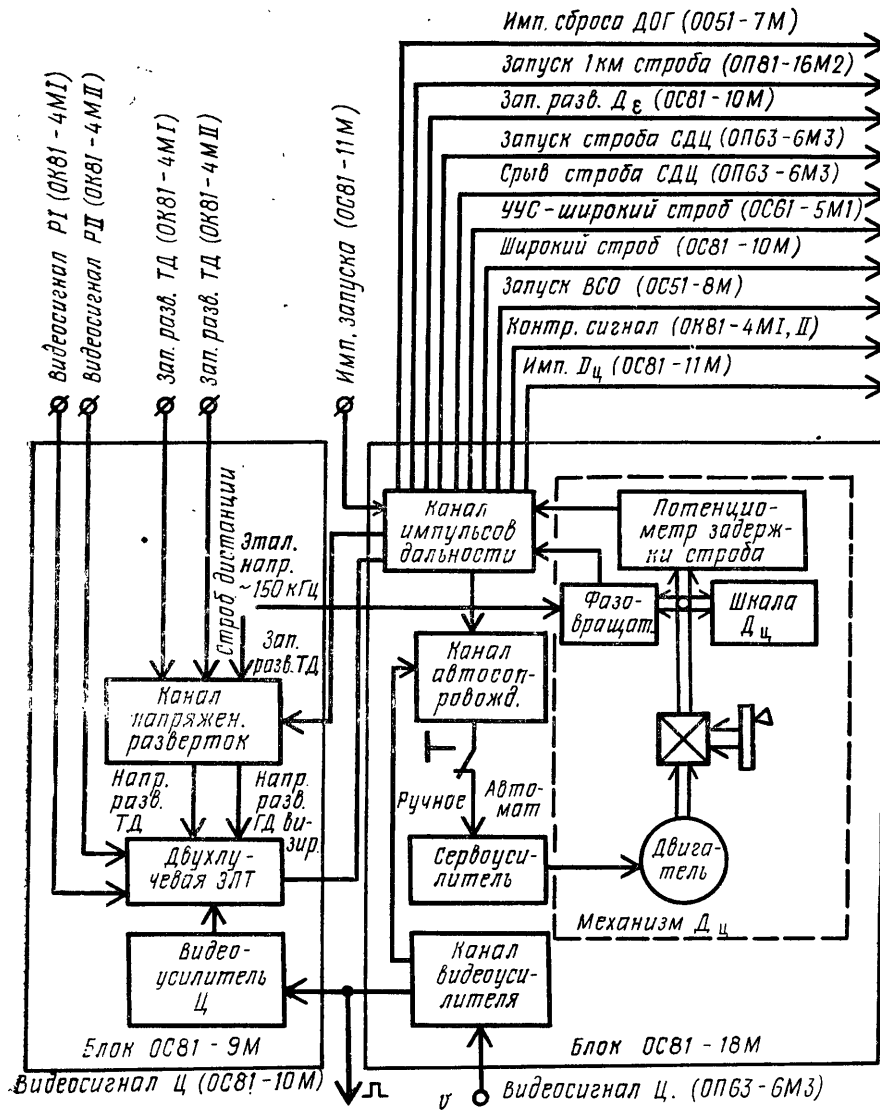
Имп. сброса ДОГ (0051-7М)
Запуск 1км строба (ОП81-16М2)
Зап. разв. $Д_{\varepsilon}$ (ОС81-10М)
Запуск строба СДЦ (ОПБ3-6М3)
Срыв строба СДЦ (ОПБ3-6М3)
УУС-широкий строб (ОС61-5М1)
Широкий строб (ОС81-10М)
Запуск ВСО (ОС51-8М)
Контр. сигнал (ОК81-4МI, II)
Имп. $Д_ц$ (ОС81-11М)

Видеосигнал РI (ОК81-4МI)
Видеосигнал РII (ОК81-4МII)
Зап. разв. ТД (ОК81-4МI)
Зап. разв. ТД (ОК81-4МII)
Имп. запуска (ОС81-11М)

Строб дистанции
Этал. напр. ~150 кГц
Зап. разв. ТД

Канал импульсов дальности
Потенциометр задержки строба
Фазовращат.
Шкала $Д_ц$
Канал автосопровожд.
Канал напряжен. разверток
Напр. разв. ТД
Напр. разв. ГД визир.
Двухлучевая ЭЛТ
Ручное
Автомат
Сервоусилитель
Двигатель
Механизм $Д_ц$
Видеоусилитель Ц
Канал видеоусилителя
Блок ОС81-9М
Блок ОС81-18М
Видеосигнал Ц (ОС81-10М)
Видеосигнал Ц. (ОПБ3-6М3)